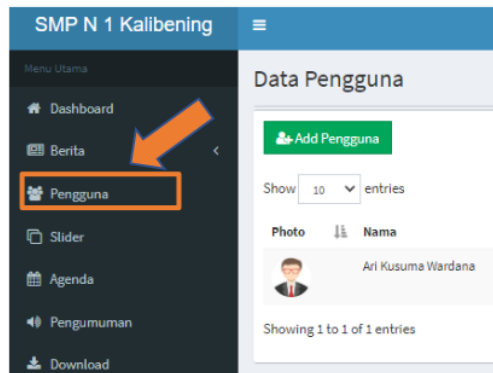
SMP N 1 Kalibening
≡
Menu Utama
Dashboard
Berita
Pengguna
Slider
Agenda
Pengumuman
Download

Data Pengguna
Add Pengguna
Show 10 entries

| Photo | Nama |
|---|---|
| | Ari Kusuma Wardana |

Showing 1 to 1 of 1 entries